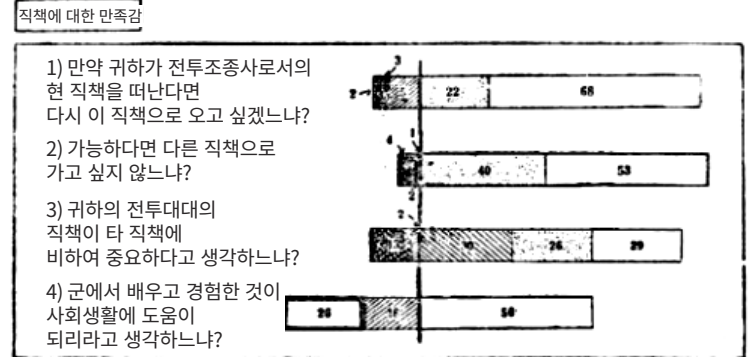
직책에 대한 만족감

1) 만약 귀하가 전투조종사로서의 현 직책을 떠난다면 다시 이 직책으로 오고 싶겠느냐?

3
2
22
68

2) 가능하다면 다른 직책으로 가고 싶지 않느냐?

4
1
40
53
2

3) 귀하의 전투대대의 직책이 타 직책에 비하여 중요하다고 생각하느냐?

2
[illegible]
26
29

4) 군에서 배우고 경험한 것이 사회생활에 도움이 되리라고 생각하느냐?

26
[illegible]
58